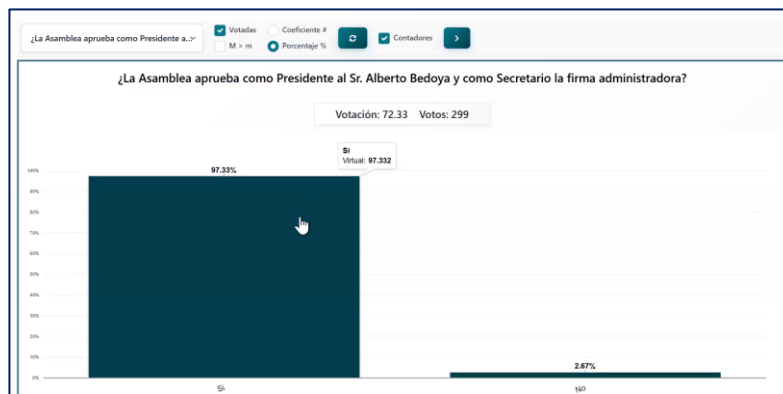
¿La Asamblea aprueba como Presidente a...

Votadas
Coeficiente #
M > m
Porcentaje %
Contadores

¿La Asamblea aprueba como Presidente al Sr. Alberto Bedoya y como Secretario la firma administradora?

Votación: 72.33 Votos: 299

Si
Virtual: 97.332

97.33%

100%
90%
80%
70%
60%
50%
40%
30%
20%
10%
0%

2.67%

Si
No